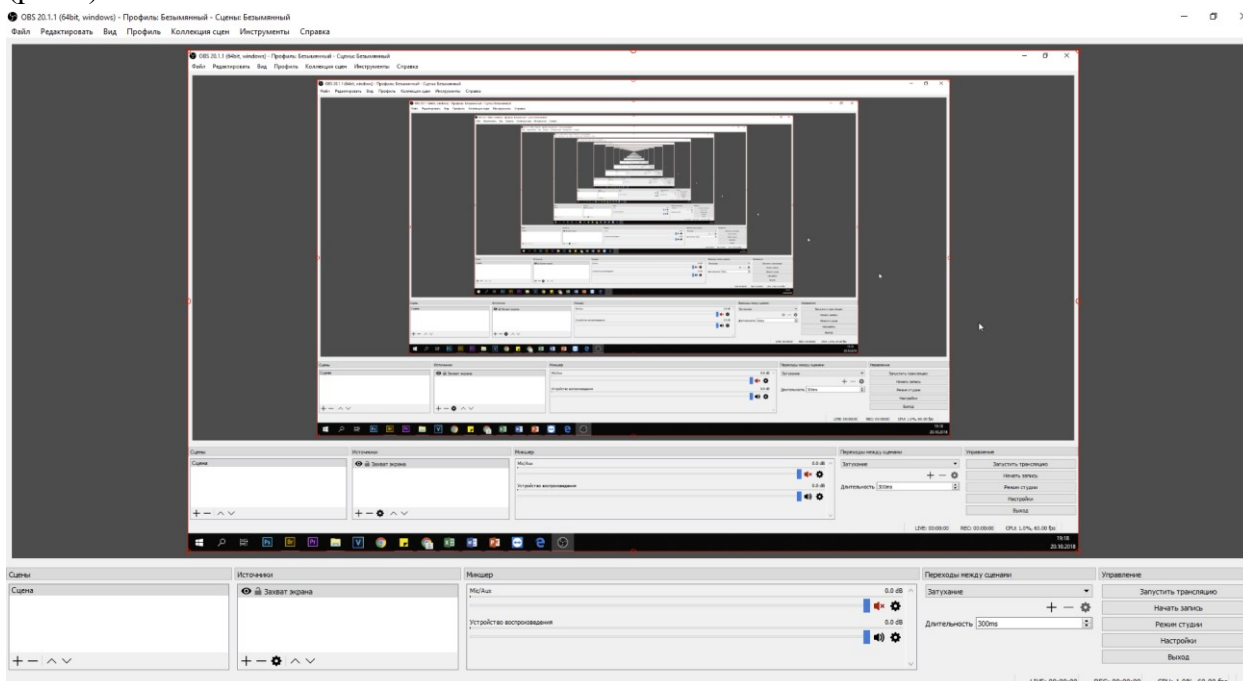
OBS 20.1.1 (64bit, windows) - Профиль: Безымянный - Сцены: Безымянный
Файл Редактировать Вид Профиль Коллекция сцен Инструменты Справка

OBS 20.1.1 (64bit, windows) - Профиль: Безымянный - Сцены: Безымянный
Файл Редактировать Вид Профиль Коллекция сцен Инструменты Справка

Сцены
Сцена
Источники
Захват экрана
Микшер
Mic/Aux 0.0 dB
Устройство воспроизведения 0.0 dB
Переходы между сценами
Затухание
Длительность 300ms
Управление
Запустить трансляцию
Начать запись
Режим студии
Настройки
Выход
LIVE: 00:00:00 REC: 00:00:00 CPU: 1.0%, 60.00 fps
19:18
20.10.2018

Сцены
Сцена
Источники
Захват экрана
Микшер
Mic/Aux
0.0 dB
Устройство воспроизведения
0.0 dB
Переходы между сценами
Затухание
Длительность 300ms
Управление
Запустить трансляцию
Начать запись
Режим студии
Настройки
Выход